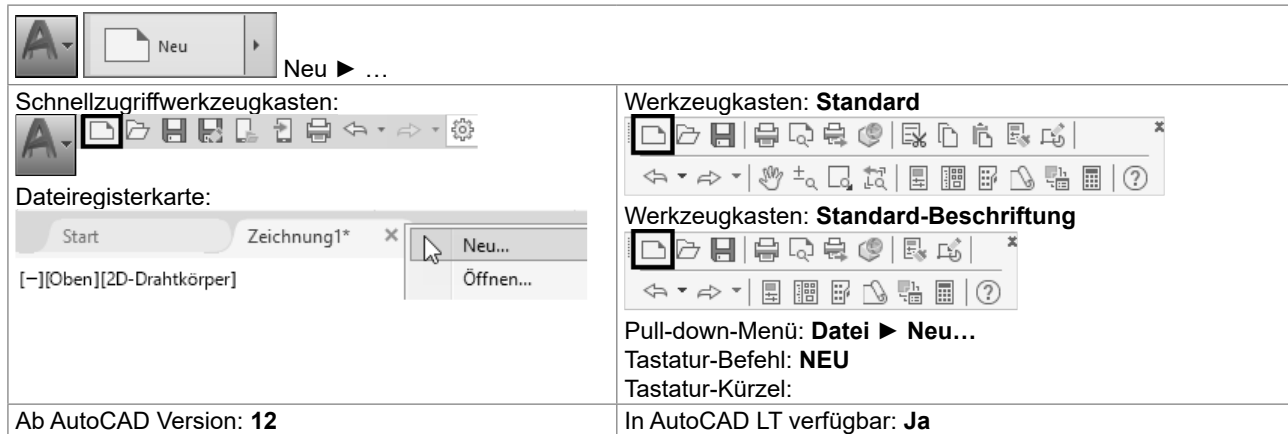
Neu

Neu ► …

| Schnellzugriffwerkzeugkasten: | Werkzeugkasten: **Standard** |
|---|---|
| Dateiregisterkarte: Start Zeichnung1* × Neu... Öffnen... [−][Oben][2D-Drahtkörper] | Werkzeugkasten: **Standard-Beschriftung** Pull-down-Menü: **Datei ► Neu…** Tastatur-Befehl: **NEU** Tastatur-Kürzel: |
| Ab AutoCAD Version: **12** | In AutoCAD LT verfügbar: **Ja** |